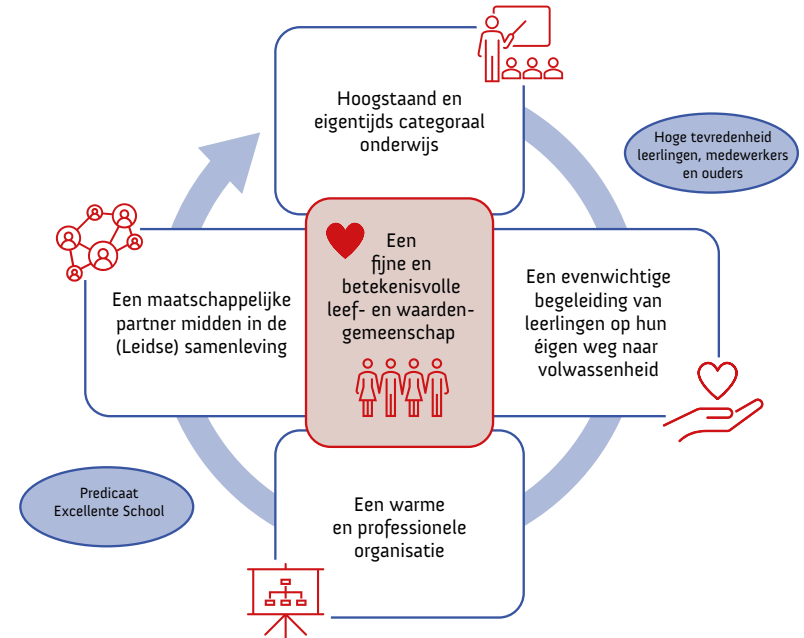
Hoogstaand en eigentijds categoraal onderwijs

Hoge tevredenheid leerlingen, medewerkers en ouders

Een maatschappelijke partner midden in de (Leidse) samenleving

Een fijne en betekenisvolle leef- en waarden-gemeenschap

Een evenwichtige begeleiding van leerlingen op hun éigen weg naar volwassenheid

Predicaat Excellente School

Een warme en professionele organisatie